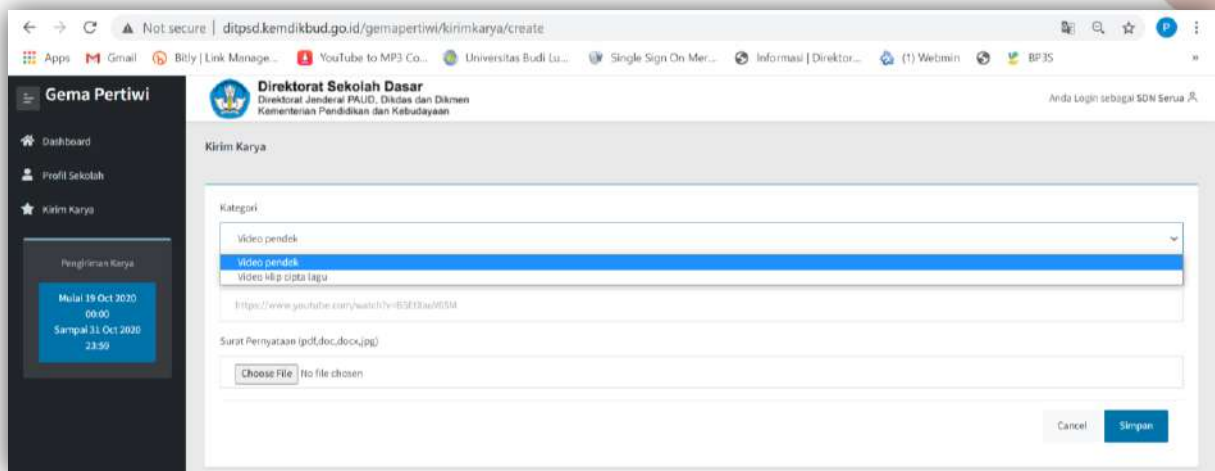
Not secure | ditpsd.kemdikbud.go.id/gemapertiwi/kirimkarya/create

Apps Gmail Bitly | Link Manage... YouTube to MP3 Co... Universitas Budi Lu... Single Sign On Mer... Informasi | Direktor... (1) Webmin BP3S

Gema Pertiwi

Direktorat Sekolah Dasar
Direktorat Jenderal PAUD, Dikdas dan Dikmen
Kementerian Pendidikan dan Kebudayaan

Anda Login sebagai SDN Serua

Dashboard

Profil Sekolah

Kirim Karya

Pengiriman Karya

Mulai 19 Oct 2020 00:00
Sampai 31 Oct 2020 23:59

Kirim Karya

Kategori

Video pendek

Video pendek
Video klip cipta lagu

https://www.youtube.com/watch?v=B5Et0aeM5M

Surat Pernyataan (pdf,doc,docx,jpg)

Choose File No file chosen

Cancel

Simpan